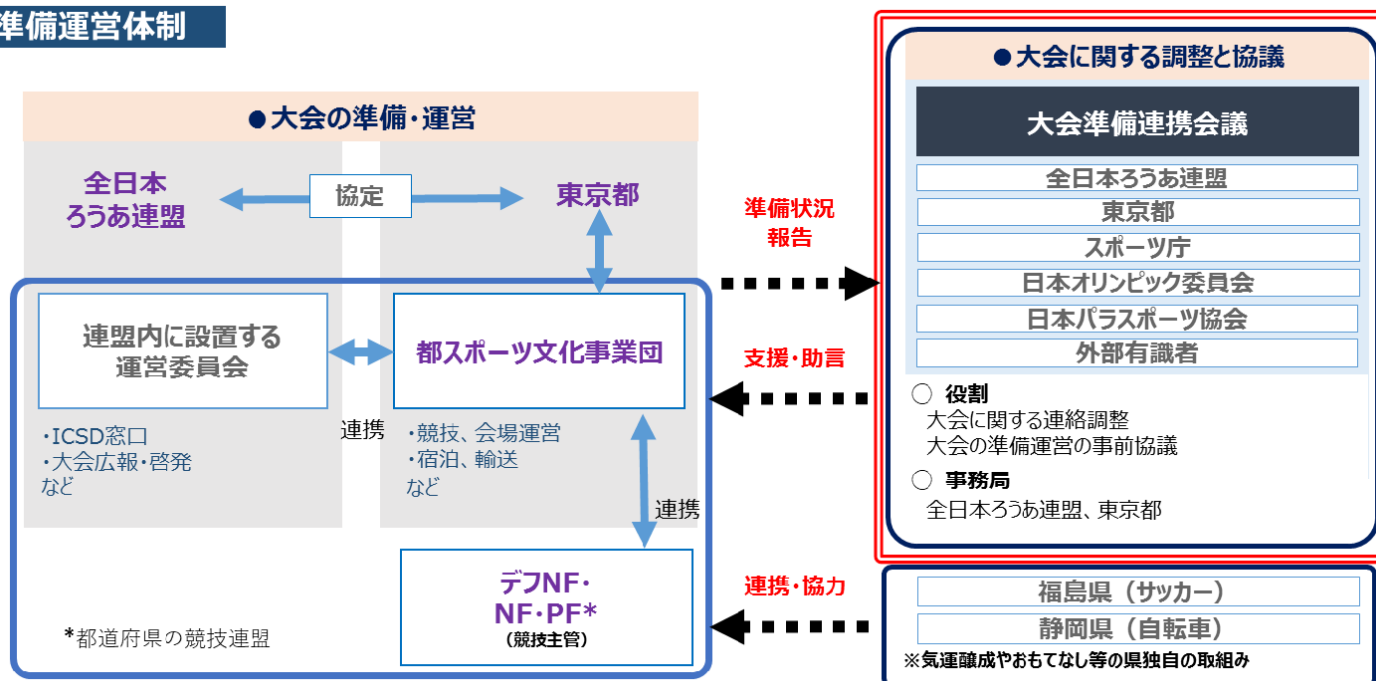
準備運営体制

●大会の準備・運営

全日本ろうあ連盟

協定

東京都

連盟内に設置する運営委員会

都スポーツ文化事業団

・ICSD窓口
・大会広報・啓発
など

連携

・競技、会場運営
・宿泊、輸送
など

連携

デフNF・NF・PF*
（競技主管）

*都道府県の競技連盟

準備状況報告

支援・助言

連携・協力

●大会に関する調整と協議

大会準備連携会議

全日本ろうあ連盟
東京都
スポーツ庁
日本オリンピック委員会
日本パラスポーツ協会
外部有識者

○ 役割
大会に関する連絡調整
大会の準備運営の事前協議

○ 事務局
全日本ろうあ連盟、東京都

福島県（サッカー）
静岡県（自転車）
※気運醸成やおもてなし等の県独自の取組み